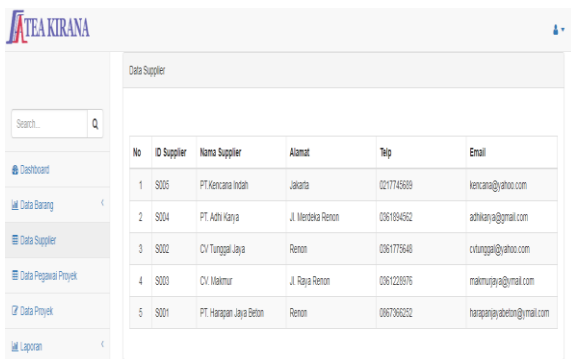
ATEA KIRANA

Search...

Dashboard

Data Barang

Data Supplier

Data Pegawai Proyek

Data Proyek

Laporan

Data Supplier

| No | ID Supplier | Nama Supplier | Alamat | Telp | Email |
|---|---|---|---|---|---|
| 1 | S005 | PT.Kencana Indah | Jakarta | 0217745689 | kencana@yahoo.com |
| 2 | S004 | PT. Adhi Karya | Jl. Merdeka Renon | 0361894562 | adhikarya@gmail.com |
| 3 | S002 | CV Tunggal Jaya | Renon | 0361779648 | cvtunggal@yahoo.com |
| 4 | S003 | CV. Makmur | Jl. Raya Renon | 0361228976 | makmurjaya@ymail.com |
| 5 | S001 | PT. Harapan Jaya Beton | Renon | 0867366252 | harapanjayabeton@ymail.com |